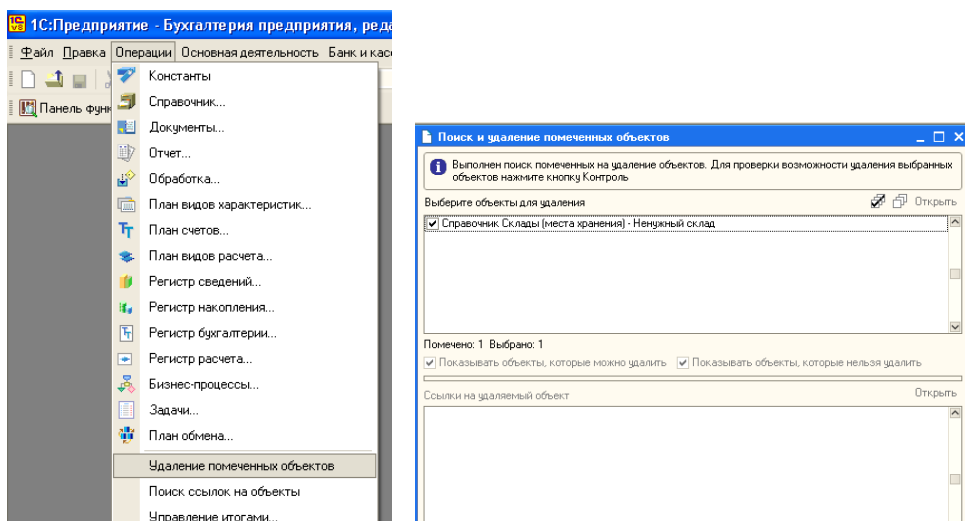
1С:Предприятие - Бухгалтерия предприятия, реда

Файл Правка Операции Основная деятельность Банк и кас

Панель функ

Константы
Справочник...
Документы...
Отчет...
Обработка...
План видов характеристик...
План счетов...
План видов расчета...
Регистр сведений...
Регистр накопления...
Регистр бухгалтерии...
Регистр расчета...
Бизнес-процессы...
Задачи...
План обмена...
Удаление помеченных объектов
Поиск ссылок на объекты
Управление итогами...

Поиск и удаление помеченных объектов

Выполнен поиск помеченных на удаление объектов. Для проверки возможности удаления выбранных объектов нажмите кнопку Контроль

Выберите объекты для удаления

Открыть

Справочник Склады (места хранения) - Ненужный склад

Помечено: 1 Выбрано: 1

Показывать объекты, которые можно удалить

Показывать объекты, которые нельзя удалить

Ссылки на удаляемый объект

Открыть